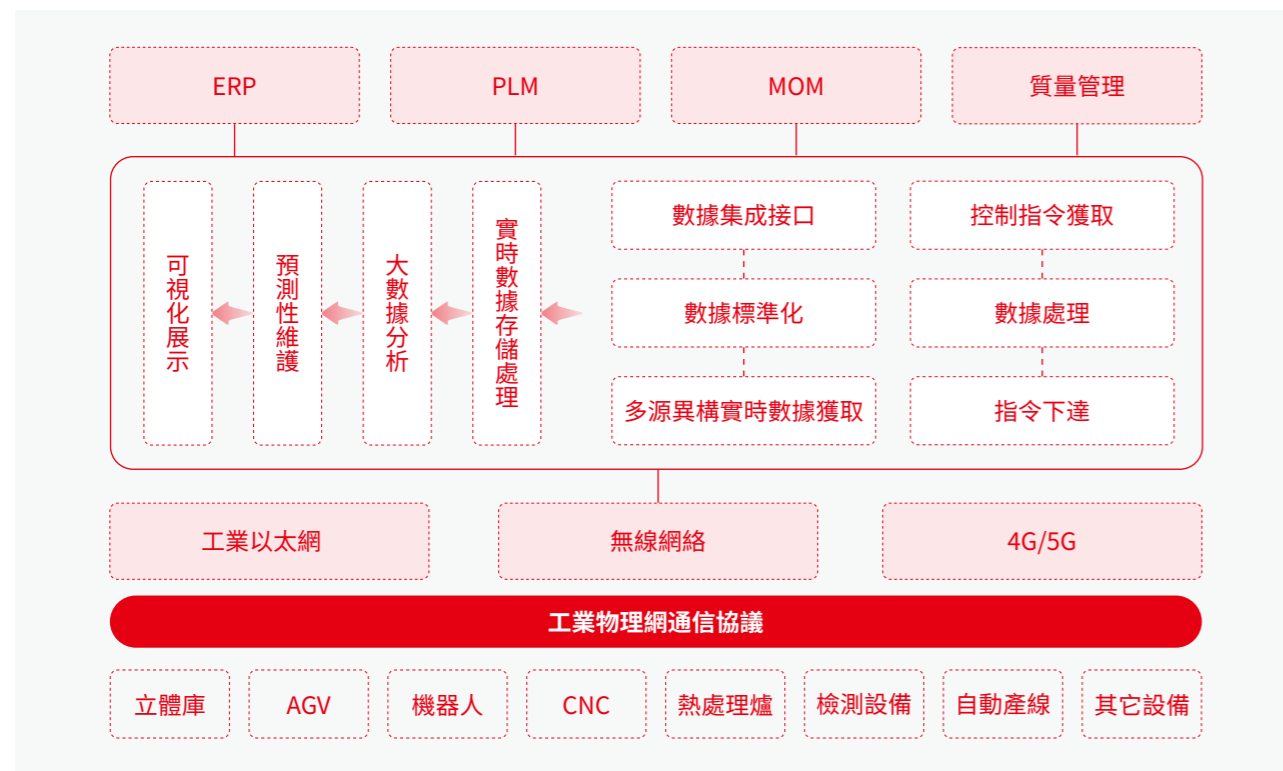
ERP

PLM

MOM

質量管理

可視化展示

預測性維護

大數據分析

實時數據存儲處理

數據集成接口

數據標準化

多源異構實時數據獲取

控制指令獲取

數據處理

指令下達

工業以太網

無線網絡

4G/5G

工業物理網通信協議

立體庫

AGV

機器人

CNC

熱處理爐

檢測設備

自動產線

其它設備